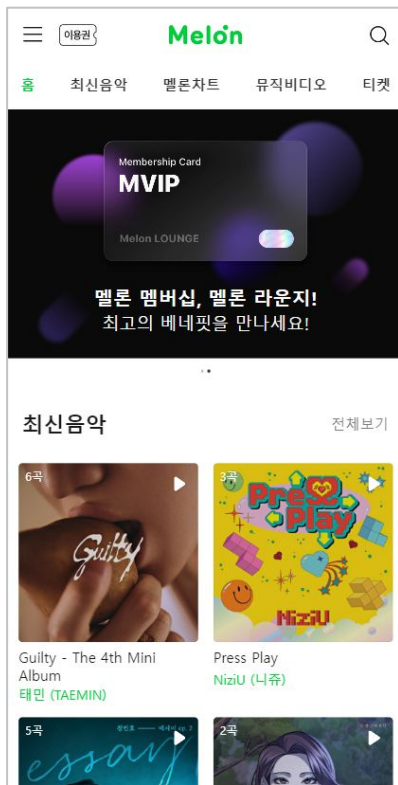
이용권 Melon

홈 최신음악 멜론차트 뮤직비디오 티켓

Membership Card
MVIP
Melon LOUNGE

멜론 멤버십, 멜론 라운지!
최고의 베네핏을 만나세요!

최신음악 전체보기

6곡
Guilty

Guilty - The 4th Mini Album
태민 (TAEMIN)

3곡
Press Play
NiziU

Press Play
NiziU (니쥬)

5곡
essay

2곡